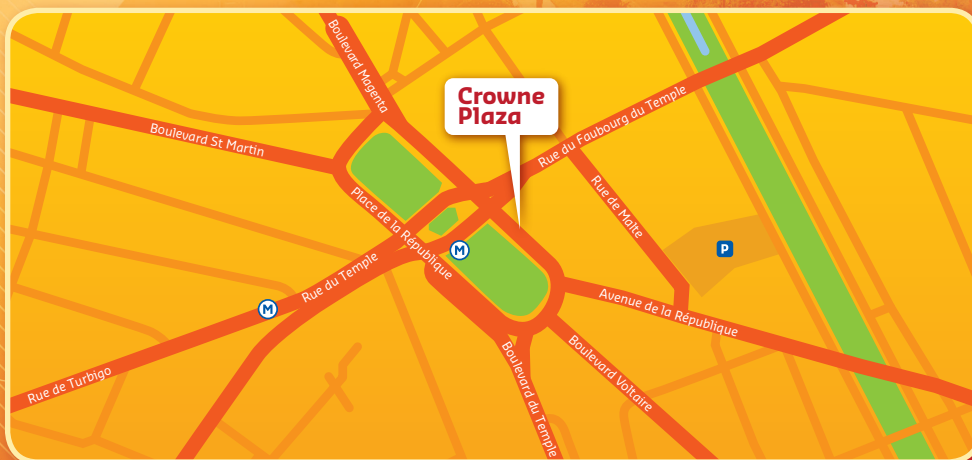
Boulevard Magenta

Crowne Plaza

Boulevard St Martin

Rue du Faubourg du Temple

Rue de Malte

Place de la République

M

P

Rue du Temple

M

Avenue de la République

Rue de Turbigo

Boulevard du Temple

Boulevard Voltaire